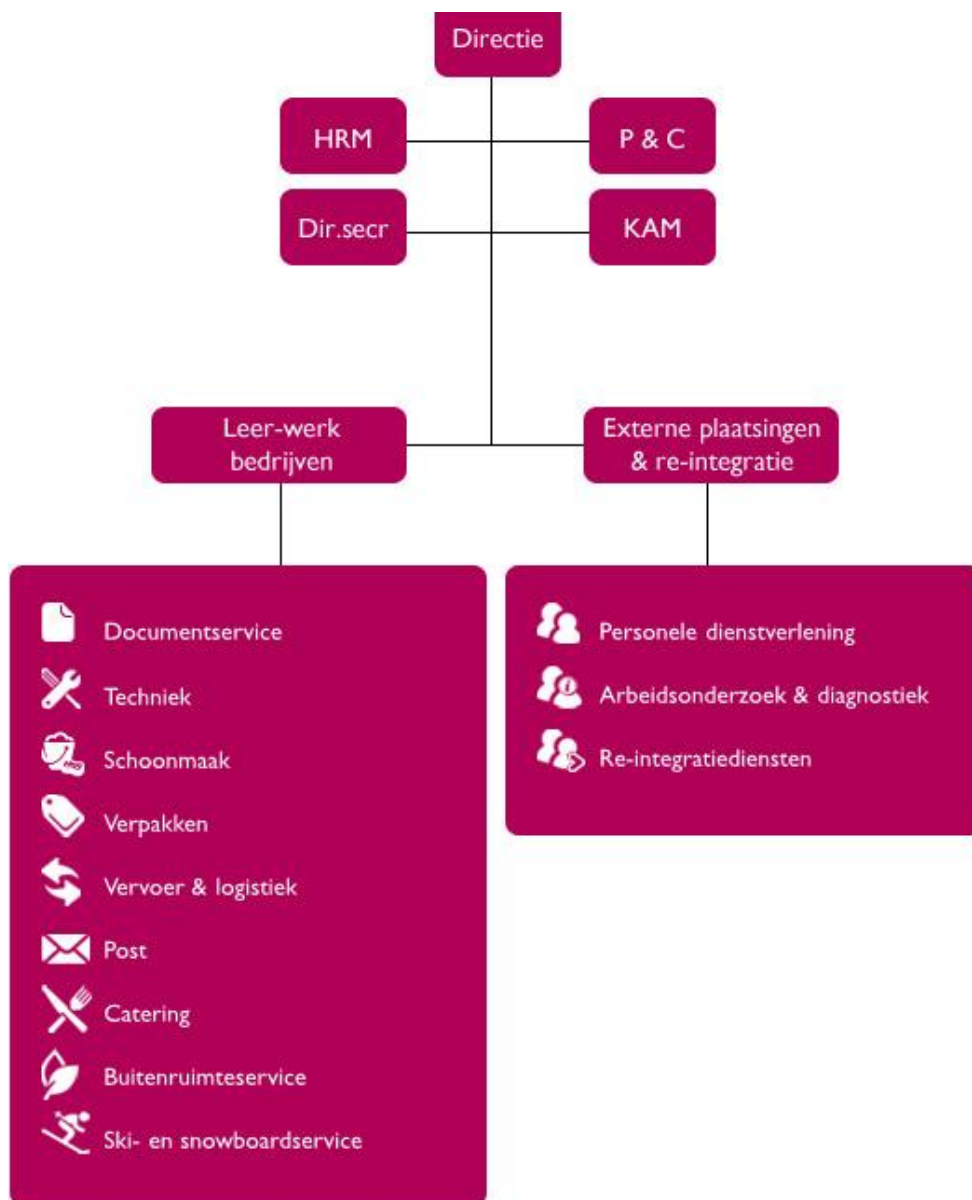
Directie

HRM

P & C

Dir.secr

KAM

Leer-werk bedrijven

Externe plaatsingen & re-integratie

Documentservice
Techniek
Schoonmaak
Verpakken
Vervoer & logistiek
Post
Catering
Buitenruimteservice
Ski- en snowboardservice

Personele dienstverlening
Arbeidsonderzoek & diagnostiek
Re-integratiediensten